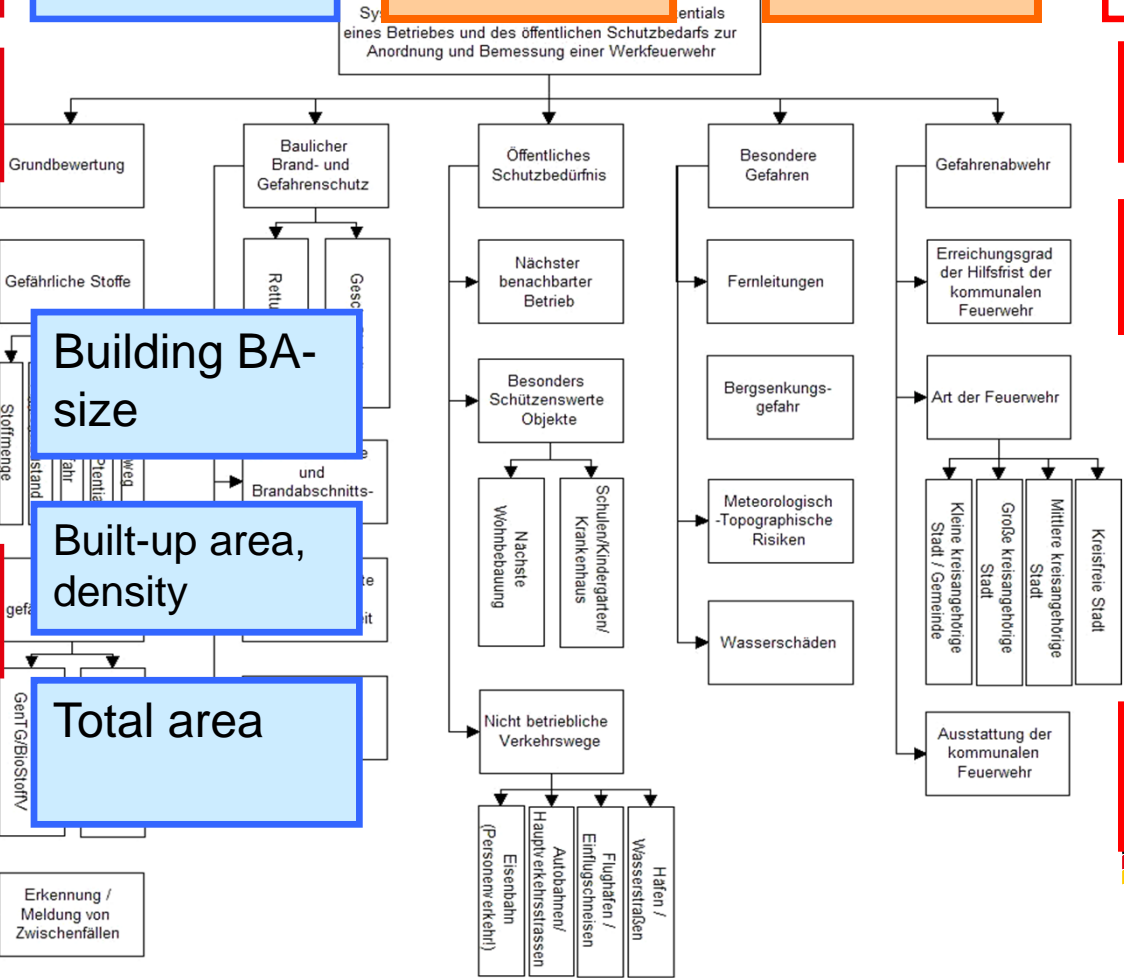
Sy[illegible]entials eines Betriebes und des öffentlichen Schutzbedarfs zur Anordnung und Bemessung einer Werkfeuerwehr

Grundbewertung

Gefährliche Stoffe

Stoffmenge

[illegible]stand

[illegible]fahr

P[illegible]tentia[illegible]

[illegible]weg

gefä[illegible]

GenTG/BioStoffV

Erkennung / Meldung von Zwischenfällen

Baulicher Brand- und Gefahrenschutz

Rettu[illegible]

Gesc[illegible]

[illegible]e und Brandabschnitts-

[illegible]te

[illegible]it

Building BA-size

Built-up area, density

Total area

Öffentliches Schutzbedürfnis

Nächster benachbarter Betrieb

Besonders Schützenswerte Objekte

Nächste Wohnbebauung

Schulen/Kindergärten/ Krankenhaus

Nicht betriebliche Verkehrswege

Eisenbahn (Personenverkehr)

Autobahnen/ Hauptverkehrsstrassen

Flughäfen / Einflugschneisen

Hafen / Wasserstraßen

Besondere Gefahren

Fernleitungen

Bergsenkungs-gefahr

Meteorologisch -Topographische Risiken

Wasserschäden

Gefahrenabwehr

Erreichungsgrad der Hilfsfrist der kommunalen Feuerwehr

Art der Feuerwehr

Kleine kreisangehörige Stadt / Gemeinde

Große kreisangehörige Stadt

Mittlere kreisangehörige Stadt

Kreisfreie Stadt

Ausstattung der kommunalen Feuerwehr